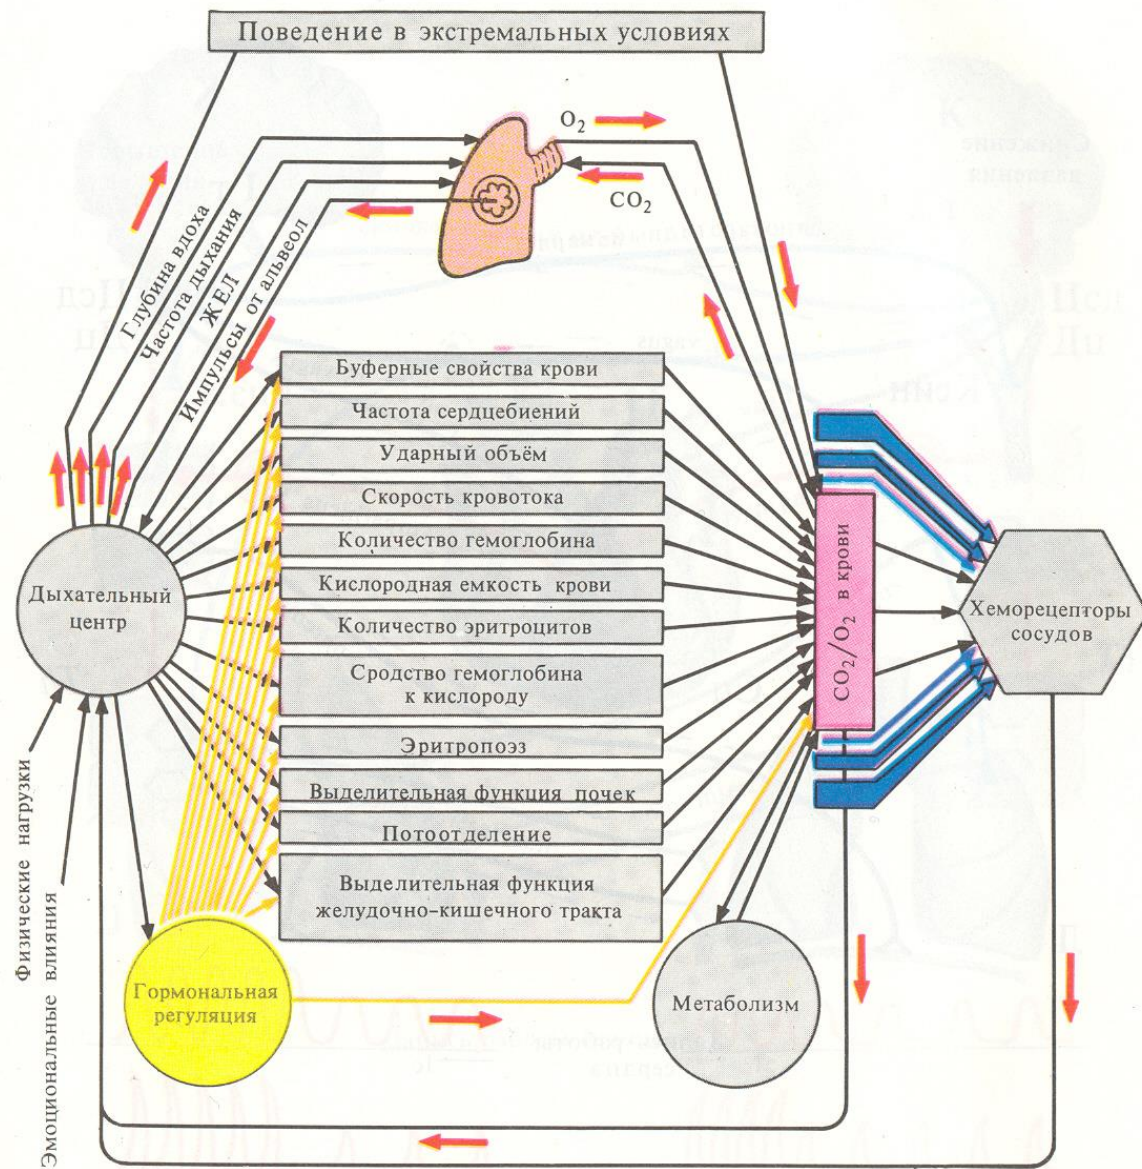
Поведение в экстремальных условиях

$O_2$

$CO_2$

Глубина вдоха

Частота дыхания

ЖЕЛ

Импульсы от альвеол

Буферные свойства крови

Частота сердцебиений

Ударный объём

Скорость кровотока

Количество гемоглобина

Кислородная емкость крови

Количество эритроцитов

Сродство гемоглобина к кислороду

Эритропоэз

Выделительная функция почек

Потоотделение

Выделительная функция желудочно-кишечного тракта

Дыхательный центр

$CO_2/O_2$ в крови

Хеморецепторы сосудов

Физические нагрузки

Эмоциональные влияния

Гормональная регуляция

Метаболизм